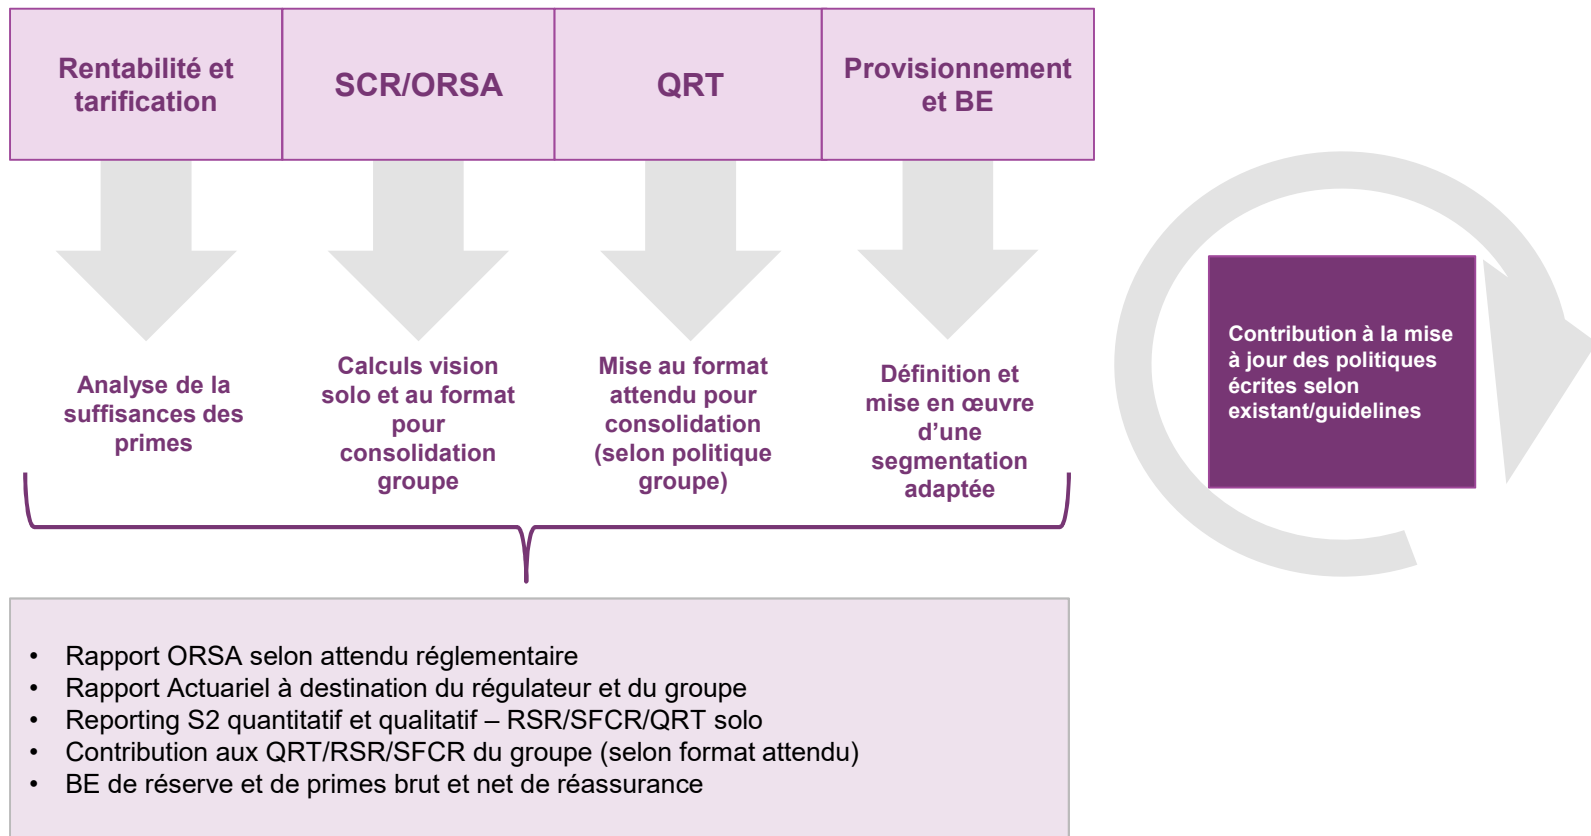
Rentabilité et tarification

SCR/ORSA

QRT

Provisionnement et BE

Analyse de la suffisances des primes

Calculs vision solo et au format pour consolidation groupe

Mise au format attendu pour consolidation (selon politique groupe)

Définition et mise en œuvre d’une segmentation adaptée

Contribution à la mise à jour des politiques écrites selon existant/guidelines

• Rapport ORSA selon attendu réglementaire
• Rapport Actuariel à destination du régulateur et du groupe
• Reporting S2 quantitatif et qualitatif – RSR/SFCR/QRT solo
• Contribution aux QRT/RSR/SFCR du groupe (selon format attendu)
• BE de réserve et de primes brut et net de réassurance